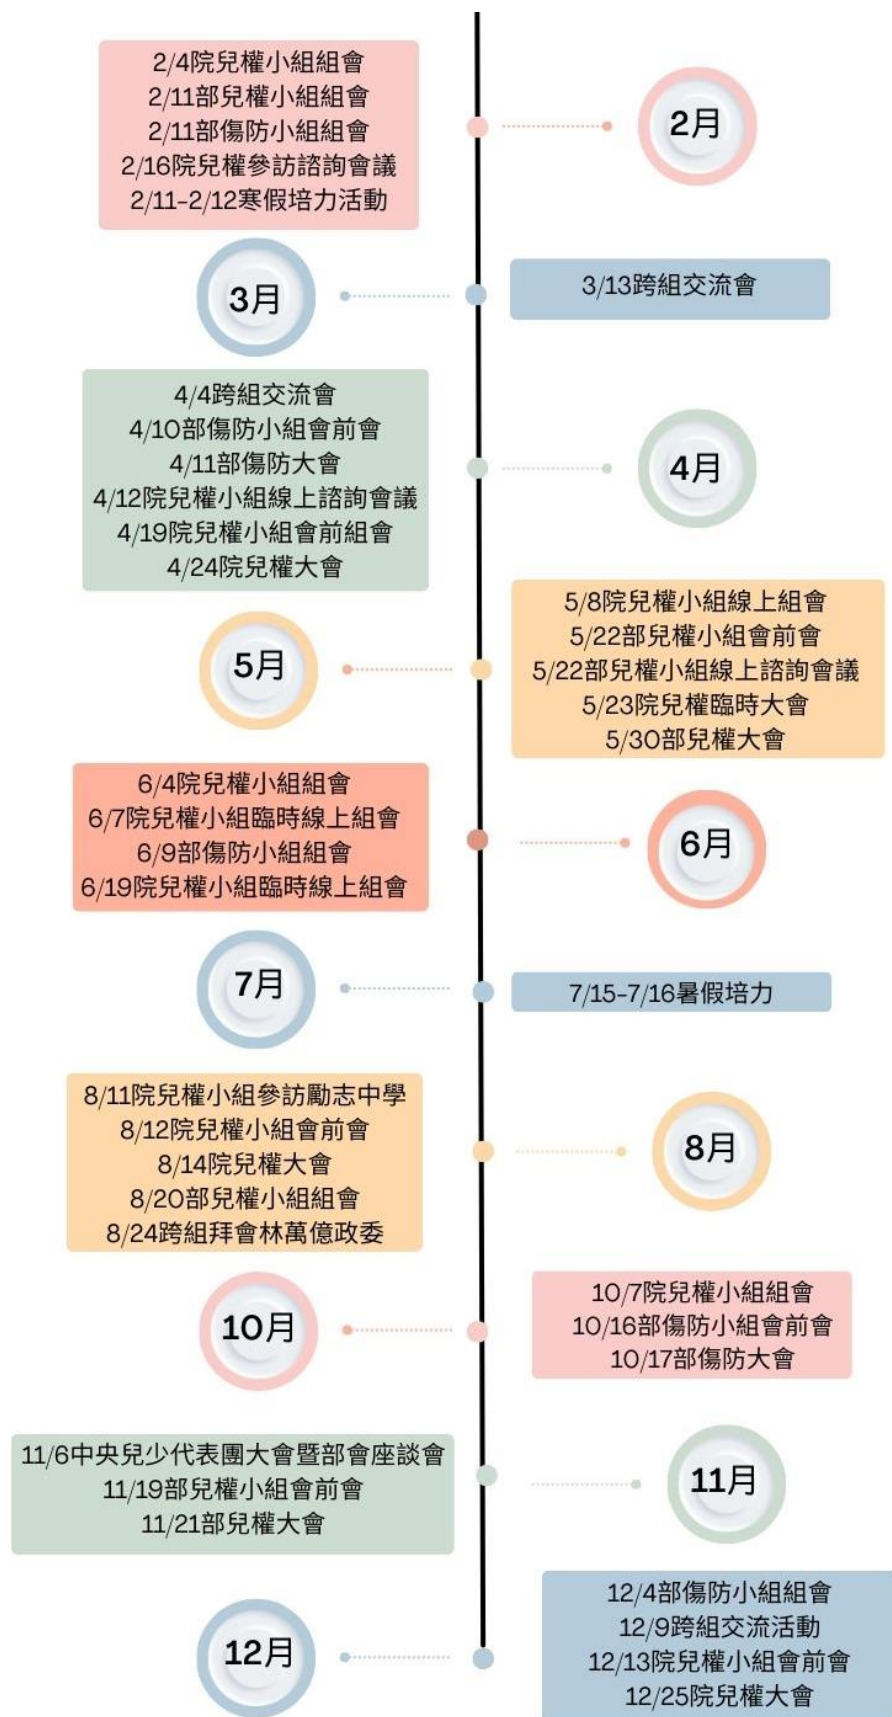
2/4院兒權小組組會
2/11部兒權小組組會
2/11部傷防小組組會
2/16院兒權參訪諮詢會議
2/11-2/12寒假培力活動

2月

3月

3/13跨組交流會

4/4跨組交流會
4/10部傷防小組會前會
4/11部傷防大會
4/12院兒權小組線上諮詢會議
4/19院兒權小組會前組會
4/24院兒權大會

4月

5月

5/8院兒權小組線上組會
5/22部兒權小組會前會
5/22部兒權小組線上諮詢會議
5/23院兒權臨時大會
5/30部兒權大會

6/4院兒權小組組會
6/7院兒權小組臨時線上組會
6/9部傷防小組組會
6/19院兒權小組臨時線上組會

6月

7月

7/15-7/16暑假培力

8/11院兒權小組參訪勵志中學
8/12院兒權小組會前會
8/14院兒權大會
8/20部兒權小組組會
8/24跨組拜會林萬億政委

8月

10月

10/7院兒權小組組會
10/16部傷防小組會前會
10/17部傷防大會

11/6中央兒少代表團大會暨部會座談會
11/19部兒權小組會前會
11/21部兒權大會

11月

12月

12/4部傷防小組組會
12/9跨組交流活動
12/13院兒權小組會前會
12/25院兒權大會